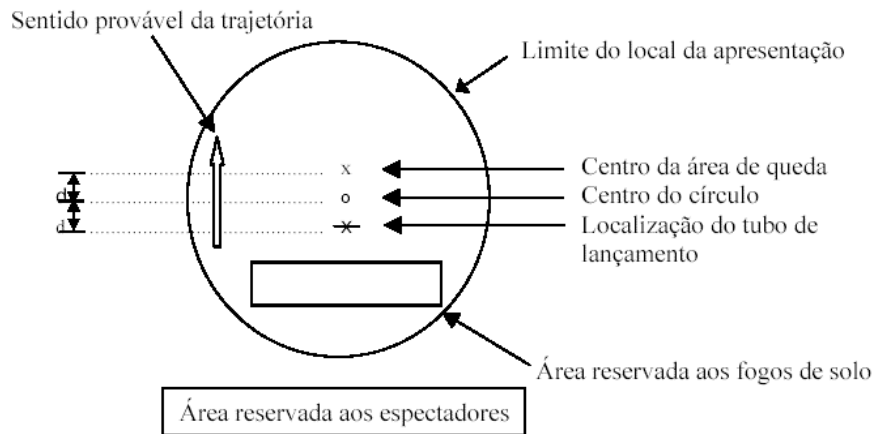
Sentido provável da trajetória

Limite do local da apresentação

d

d

Centro da área de queda

Centro do círculo

Localização do tubo de lançamento

Área reservada aos fogos de solo

Área reservada aos espectadores